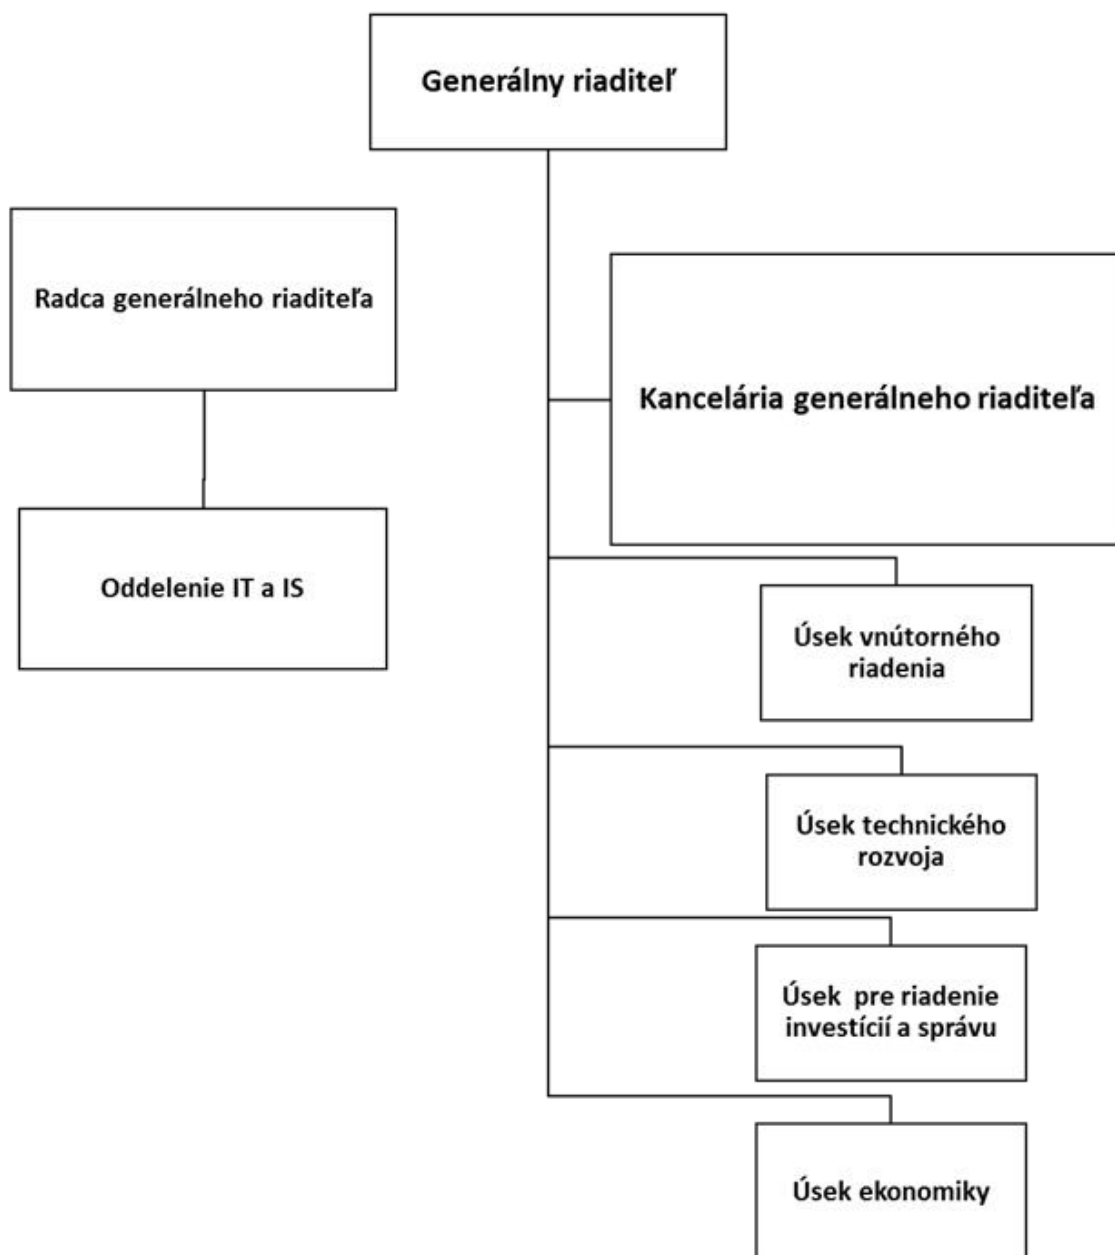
Generálny riaditeľ

Radca generálneho riaditeľa

Oddelenie IT a IS

Kancelária generálneho riaditeľa

Úsek vnútorného riadenia

Úsek technického rozvoja

Úsek pre riadenie investícií a správu

Úsek ekonomiky